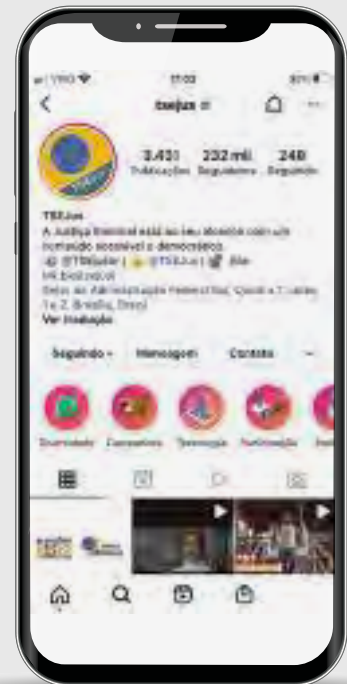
17:03

tsejus

3.451 Publicações

232 mil Seguidores

249 Seguindo

TSEJus

A Justiça Eleitoral está ao seu alcance com um conteúdo acessível e democrático.

@TSEjulgar | @TSEJus |

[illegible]

Setor de Administração Federal Sul, Quadra 7, Lotes 1 e 2, Brasília, Brasil

Ver tradução

Seguindo

Mensagem

Contato

Diversidade

Curiosidades

Tecnologia

Participação

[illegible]